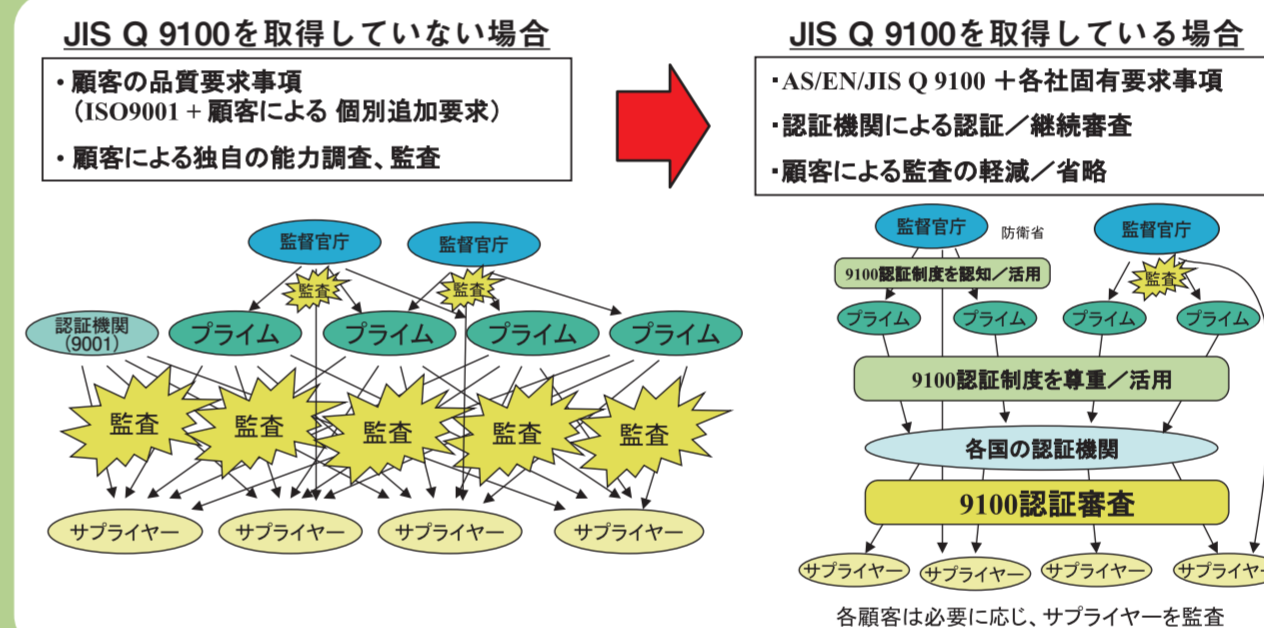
JIS Q 9100を取得していない場合

・顧客の品質要求事項
（ISO9001＋顧客による 個別追加要求）

・顧客による独自の能力調査、監査

監督官庁
監督官庁
監査
監査
認証機関
(9001)
プライム
プライム
プライム
プライム
監査
監査
監査
監査
監査
サプライヤー
サプライヤー
サプライヤー
サプライヤー

JIS Q 9100を取得している場合

・AS/EN/JIS Q 9100 ＋各社固有要求事項

・認証機関による認証／継続審査

・顧客による監査の軽減／省略

監督官庁
防衛省
監督官庁
9100認証制度を認知／活用
監査
プライム
プライム
プライム
プライム
9100認証制度を尊重／活用
各国の認証機関
9100認証審査
サプライヤー
サプライヤー
サプライヤー
サプライヤ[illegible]

各顧客は必要に応じ、サプライヤーを監査